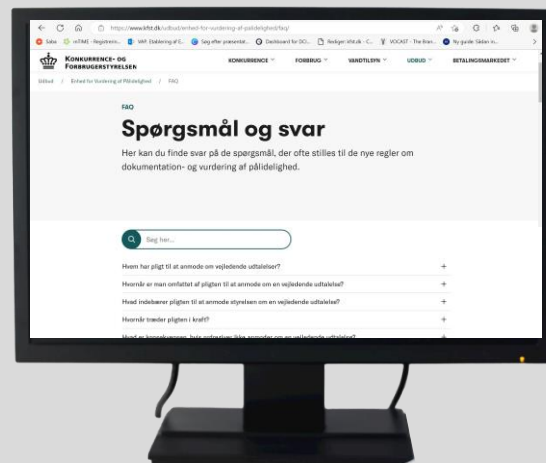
https://www.kfst.dk/udbud/enhed-for-vurdering-af-palidelighed/faq/

Saba mitIME - Registrerin... VAP. Etablering af G... Søg efter præsentat... Dashboard for DO... Nyheder kfst.dk - C... VOCAST - The Bran... Ny guide: Siden in...

KONKURRENCE- OG FORBRUGERSTYRELSEN

KONKURRENCE FORBRUG VANDTILSYN UDBUD BETALINGSMARKEDET

Udbud / Enhed for Vurdering af Pålidelighed / FAQ

FAQ

Spørgsmål og svar

Her kan du finde svar på de spørgsmål, der ofte stilles til de nye regler om dokumentation- og vurdering af pålidelighed.

Søg her...

Hvem har pligt til at anmode om vejledende udtalelser? +

Hvornår er man omfattet af pligten til at anmode om en vejledende udtalelse? +

Hvad indebærer pligten til at anmode styrelsen om en vejledende udtalelse? +

Hvornår træder pligten i kraft? +

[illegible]